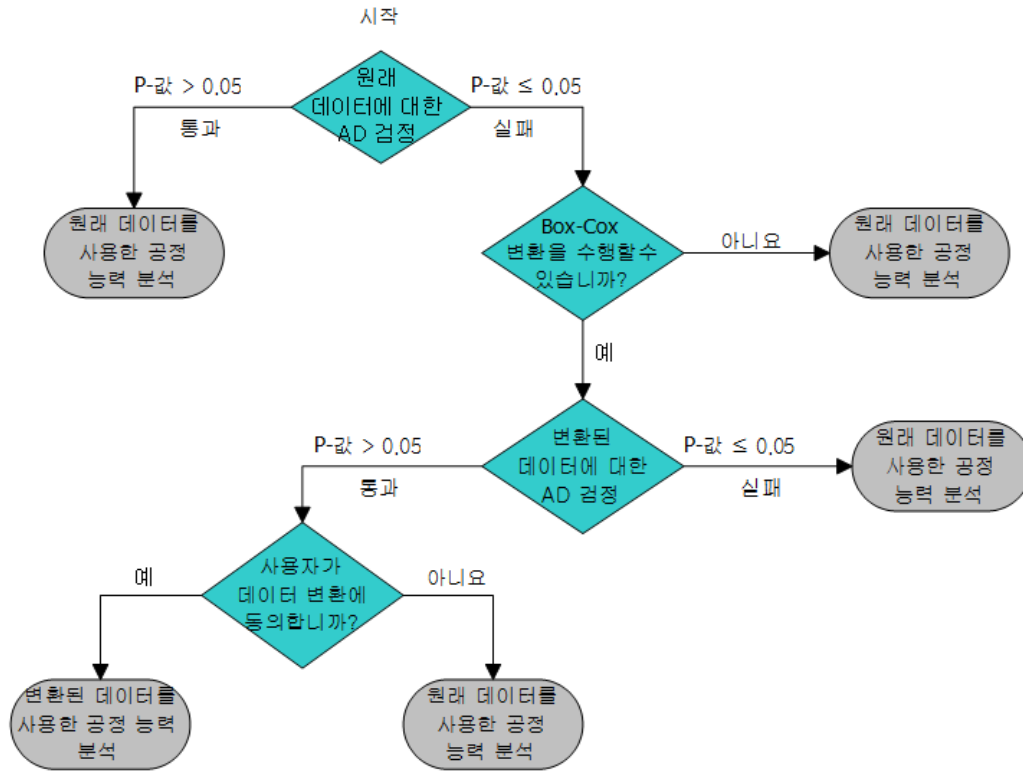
시작

원래 데이터에 대한 AD 검정

P-값 > 0.05

통과

P-값 ≤ 0.05

실패

원래 데이터를 사용한 공정 능력 분석

Box-Cox 변환을 수행할수 있습니까?

아니요

원래 데이터를 사용한 공정 능력 분석

예

변환된 데이터에 대한 AD 검정

P-값 > 0.05

통과

P-값 ≤ 0.05

실패

원래 데이터를 사용한 공정 능력 분석

사용자가 데이터 변환에 동의합니까?

예

아니요

변환된 데이터를 사용한 공정 능력 분석

원래 데이터를 사용한 공정 능력 분석